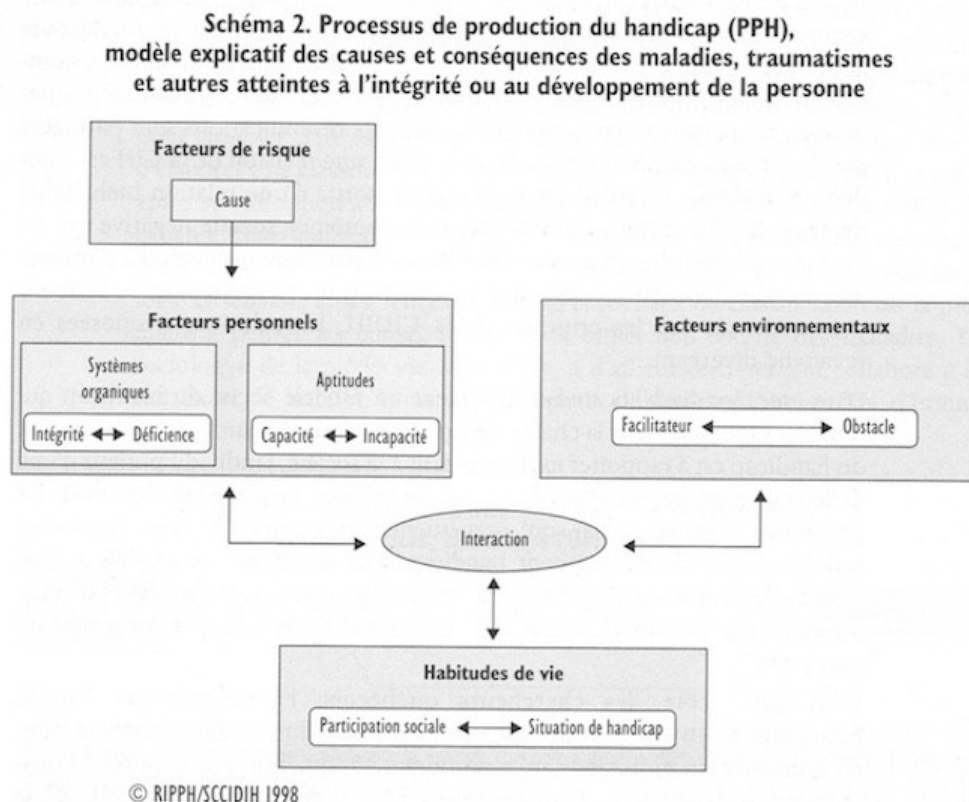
Schéma 2. Processus de production du handicap (PPH), modèle explicatif des causes et conséquences des maladies, traumatismes et autres atteintes à l'intégrité ou au développement de la personne

Facteurs de risque

Cause

Facteurs personnels

Systèmes organiques

Intégrité ◄► Déficience

Aptitudes

Capacité ◄► Incapacité

Facteurs environnementaux

Facilitateur ◄► Obstacle

Interaction

Habitudes de vie

Participation sociale ◄► Situation de handicap

© RIPPH/SCCIDIH 1998